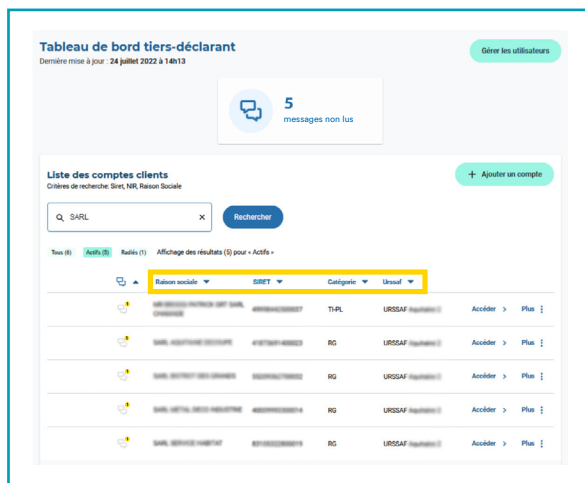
Tableau de bord tiers-déclarant
Dernière mise à jour : 24 juillet 2022 à 14h13

Gérer les utilisateurs

5
messages non lus

Liste des comptes clients
Critères de recherche: Siret, NIR, Raison Sociale

+ Ajouter un compte

SARL ×

Rechercher

Tous (6) Actifs (5) Radiés (1) Affichage des résultats (5) pour « Actifs »

| | Raison sociale ▼ | SIRET ▼ | Catégorie ▼ | Urssaf ▼ | | |
|---|---|---|---|---|---|---|
| 1 | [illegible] | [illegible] | TI-PL | URSSAF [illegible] | Accéder > | Plus ⋮ |
| 1 | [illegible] | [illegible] | RG | URSSAF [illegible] | Accéder > | Plus ⋮ |
| 1 | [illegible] | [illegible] | RG | URSSAF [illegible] | Accéder > | Plus ⋮ |
| 1 | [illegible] | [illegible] | RG | URSSAF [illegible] | Accéder > | Plus ⋮ |
| 1 | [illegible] | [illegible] | RG | URSSAF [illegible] | Accéder > | Plus ⋮ |